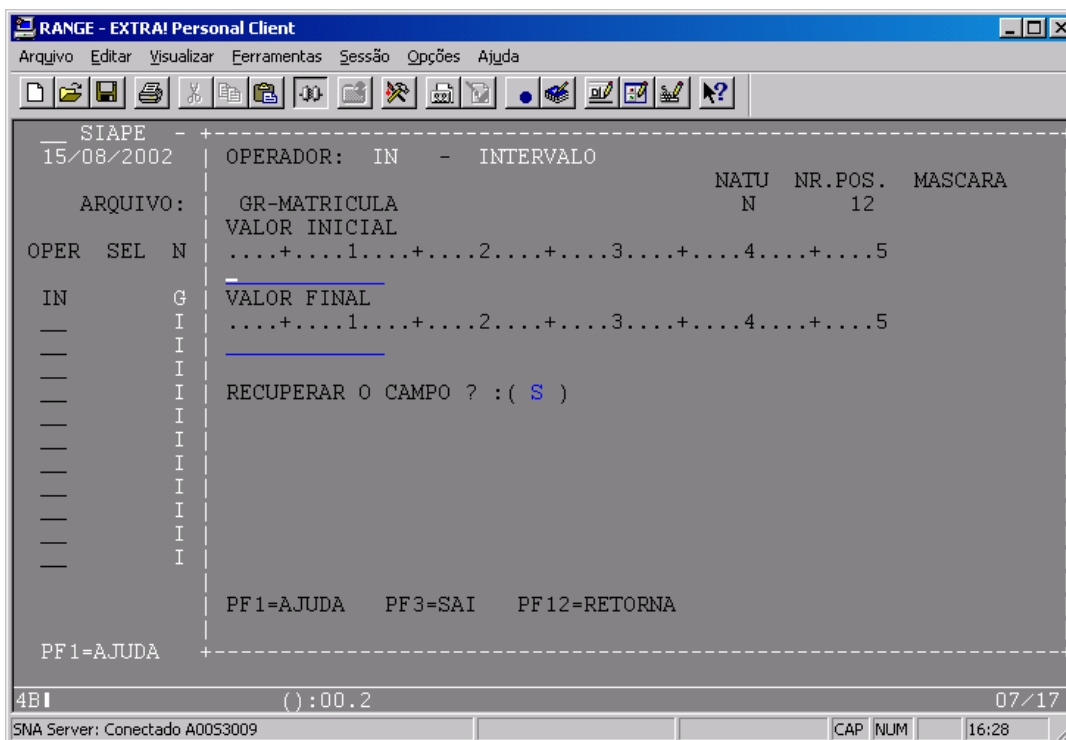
RANGE - EXTRA! Personal Client

Arquivo Editar Visualizar Ferramentas Sessão Opções Ajuda

__ SIAPE -
15/08/2002 | OPERADOR: IN - INTERVALO

NATU NR.POS. MASCARA

ARQUIVO: | GR-MATRICULA N 12
VALOR INICIAL

OPER SEL N | ....+....1....+....2....+....3....+....4....+....5

IN G | VALOR FINAL
__ I | ....+....1....+....2....+....3....+....4....+....5
__ I
__ I
__ I | RECUPERAR O CAMPO ? :( S )
__ I
__ I
__ I
__ I
__ I
__ I
__ I

PF1=AJUDA PF3=SAI PF12=RETORNA

PF1=AJUDA

4B ():00.2 07/17

SNA Server: Conectado A00S3009 CAP NUM 16:28